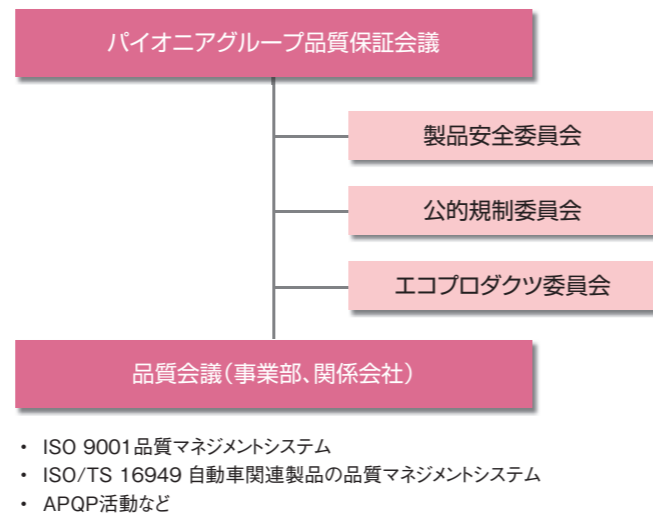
パイオニアグループ品質保証会議

製品安全委員会

公的規制委員会

エコプロダクツ委員会

品質会議（事業部、関係会社）

・ ISO 9001品質マネジメントシステム
・ ISO/TS 16949 自動車関連製品の品質マネジメントシステム
・ APQP活動など